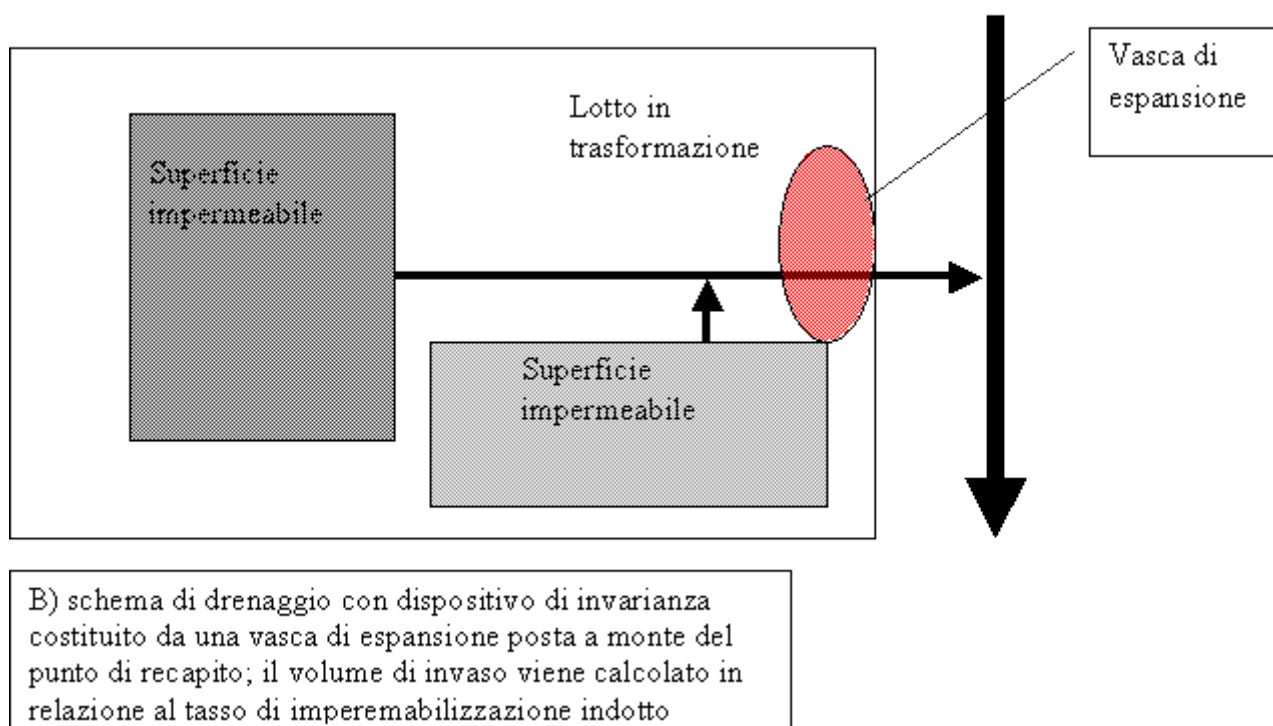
Vasca di espansione

Lotto in trasformazione

Superficie impermeabile

Superficie impermeabile

B) schema di drenaggio con dispositivo di invarianza costituito da una vasca di espansione posta a monte del punto di recapito; il volume di invaso viene calcolato in relazione al tasso di imperemabilizzazione indotto